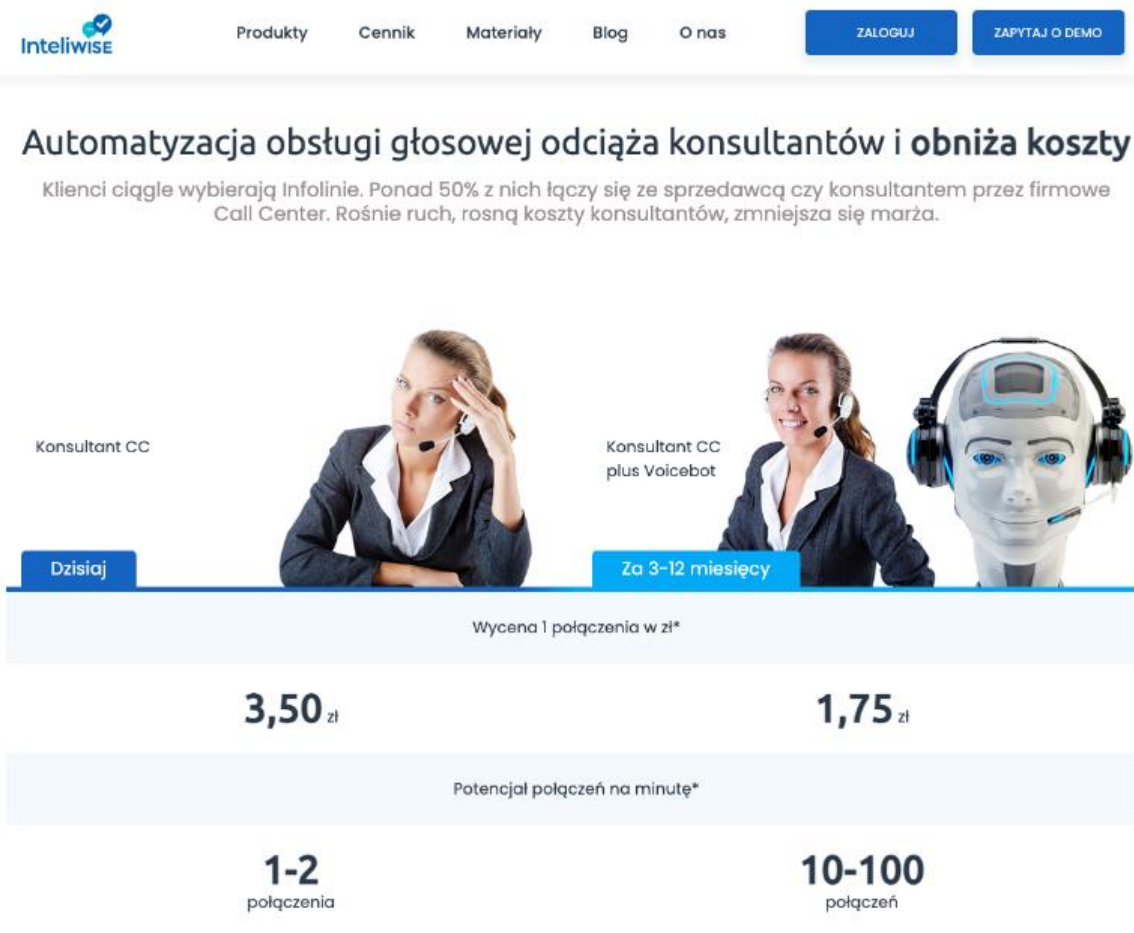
Inteliwise

Produkty Cennik Materiały Blog O nas

ZALOGUJ

ZAPYTAJ O DEMO

Automatyzacja obsługi głosowej odciąża konsultantów i **obniża koszty**

Klienci ciągle wybierają Infolinie. Ponad 50% z nich łączy się ze sprzedawcą czy konsultantem przez firmowe Call Center. Rośnie ruch, rosną koszty konsultantów, zmniejsza się marża.

Konsultant CC

Konsultant CC plus Voicebot

Dzisiaj

Za 3-12 miesięcy

Wycena 1 połączenia w zł*

3,50 zł

1,75 zł

Potencjał połączeń na minutę*

1-2 połączenia

10-100 połączeń